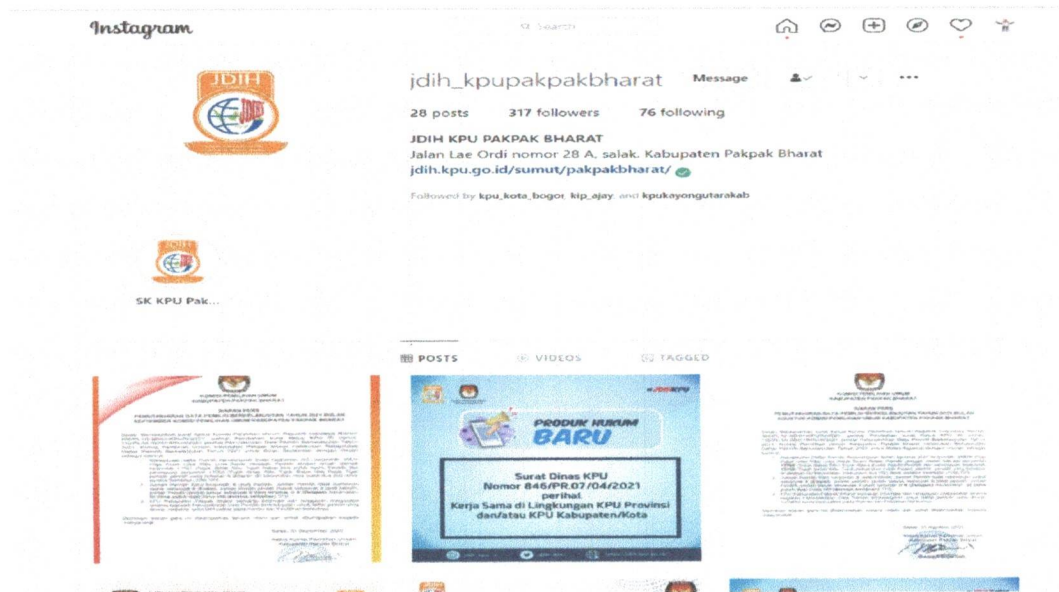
Instagram

Search

jdih_kpupakpakbharat Message ...

28 posts 317 followers 76 following

JDIH KPU PAKPAK BHARAT
Jalan Lae Ordi nomor 28 A, salak, Kabupaten Pakpak Bharat
jdih.kpu.go.id/sumut/pakpakbharat/

Followed by kpu_kota_bogor, kip_ajay, and kpukayongutarakab

SK KPU Pak...

POSTS VIDEOS TAGGED

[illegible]

PRODUK HUKUM BARU

Surat Dinas KPU
Nomor 846/PR.07/04/2021
perihal
Kerja Sama di Lingkungan KPU Provinsi dan/atau KPU Kabupaten/Kota

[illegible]